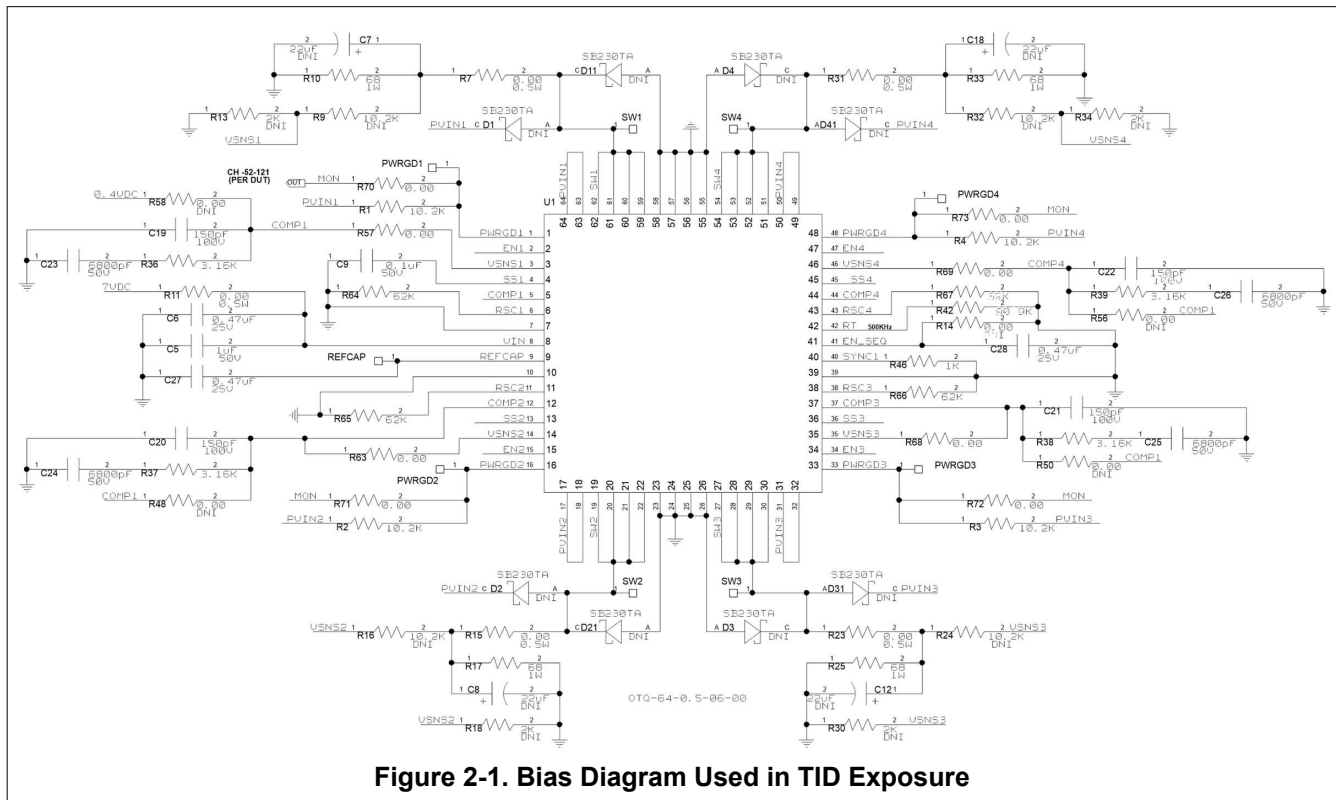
C7
22uF DNI
R10 68 1W
R7 0.00 0.5W
SB230TA
D11 DNI
R13 2K DNI
R9 10.2K DNI
VSNS1
SB230TA
PVIN1 D1 DNI
SW1
SB230TA
D4 DNI
R31 0.00 0.5W
C18
22uF DNI
R33 68 1W
SB230TA
D41 DNI PVIN4
SW4
R32 10.2K DNI
R34 2K DNI
VSNS4

CH -52-121 (PER DUT)
PWRGD1
OUT MON R70 0.00
PVIN1 R1 10.2K
0.4VDC R58 0.00 DNI
C19 150pF 100V COMP1
R57 0.00
C23 6800pF 50V R36 3.16K
C9 0.1uF 50V
R64 62K
7VDC R11 0.00 0.5W
C6 0.47uF 25V
C5 1uF 50V
REFCAP
C27 0.47uF 25V
R65 62K
C20 150pF 100V
R63 0.00
C24 6800pF 50V R37 3.16K
PWRGD2
COMP1 R48 0.00 DNI
MON R71 0.00
PVIN2 R2 10.2K

U1
PVIN1 SW1 SW4 PVIN4
64 63 62 61 60 59 58 57 56 55 54 53 52 51 50 49
PWRGD1 1
EN1 2
VSNS1 3
SS1 4
COMP1 5
RSC1 6
7
VIN 8
REFCAP 9
10
RSC2 11
COMP2 12
SS2 13
VSNS2 14
EN2 15
PWRGD2 16
17 18 19 20 21 22 23 24 25 26 27 28 29 30 31 32
PVIN2 SW2 SW3 PVIN3
48 PWRGD4
47 EN4
46 VSNS4
45 SS4
44 COMP4
43 RSC4
42 RT 500KHz
41 EN_SEQ
40 SYNC1
39
38 RSC3
37 COMP3
36 SS3
35 VSNS3
34 EN3
33 PWRGD3

PWRGD4
R73 0.00 MON
R4 10.2K PVIN4
R69 0.00 COMP4
C22 150pF 100V
R39 3.16K C26 6800pF 50V
R56 0.00 DNI COMP1
R67 62K
R42 60.9K
R14 0.00 DNI
C28 0.47uF 25V
R46 1K
R66 62K
C21 150pF 100V
R38 3.16K C25 6800pF 50V
R68 0.00
R50 0.00 DNI COMP1
PWRGD3
R72 0.00 MON
R3 10.2K PVIN3

SB230TA
PVIN2 D2 DNI
SW2
SB230TA
D21 DNI
VSNS2 R16 10.2K DNI
R15 0.00 0.5W
R17 68 1W
C8 22uF DNI
VSNS2 R18 2K DNI
SW3
SB230TA
D31 DNI PVIN3
SB230TA
D3 DNI
R23 0.00 0.5W
R24 10.2K DNI VSNS3
R25 68 1W
22uF DNI C12
R30 2K DNI VSNS3
OTQ-64-0.5-06-00

Figure 2-1. Bias Diagram Used in TID Exposure